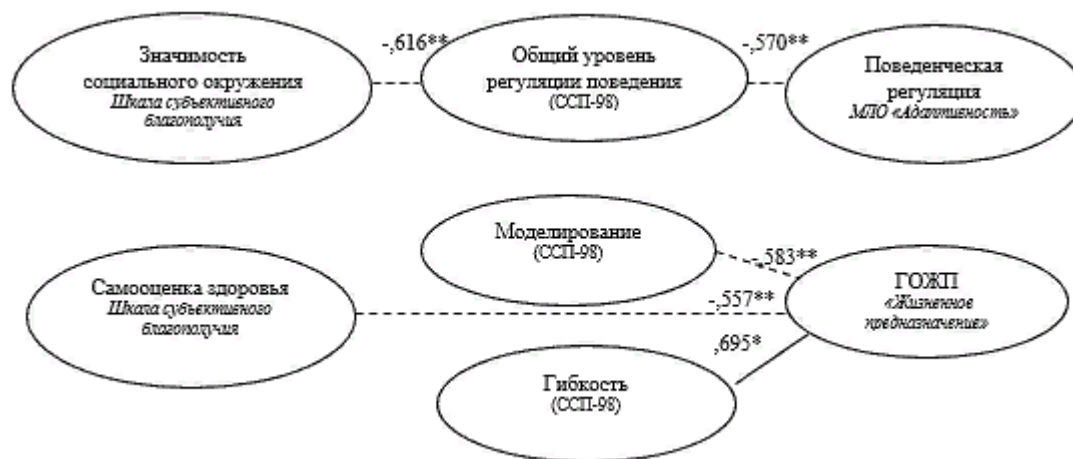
Значимость социального окружения
Шкала субъективного благополучия

-,616**

Общий уровень регуляции поведения
(ССП-98)

-,570**

Поведенческая регуляция
МЛО «Адаптивность»

Моделирование
(ССП-98)

-,583**

Самооценка здоровья
Шкала субъективного благополучия

-,557**

ГОЖП
«Жизненное предназначение»

,695*

Гибкость
(ССП-98)